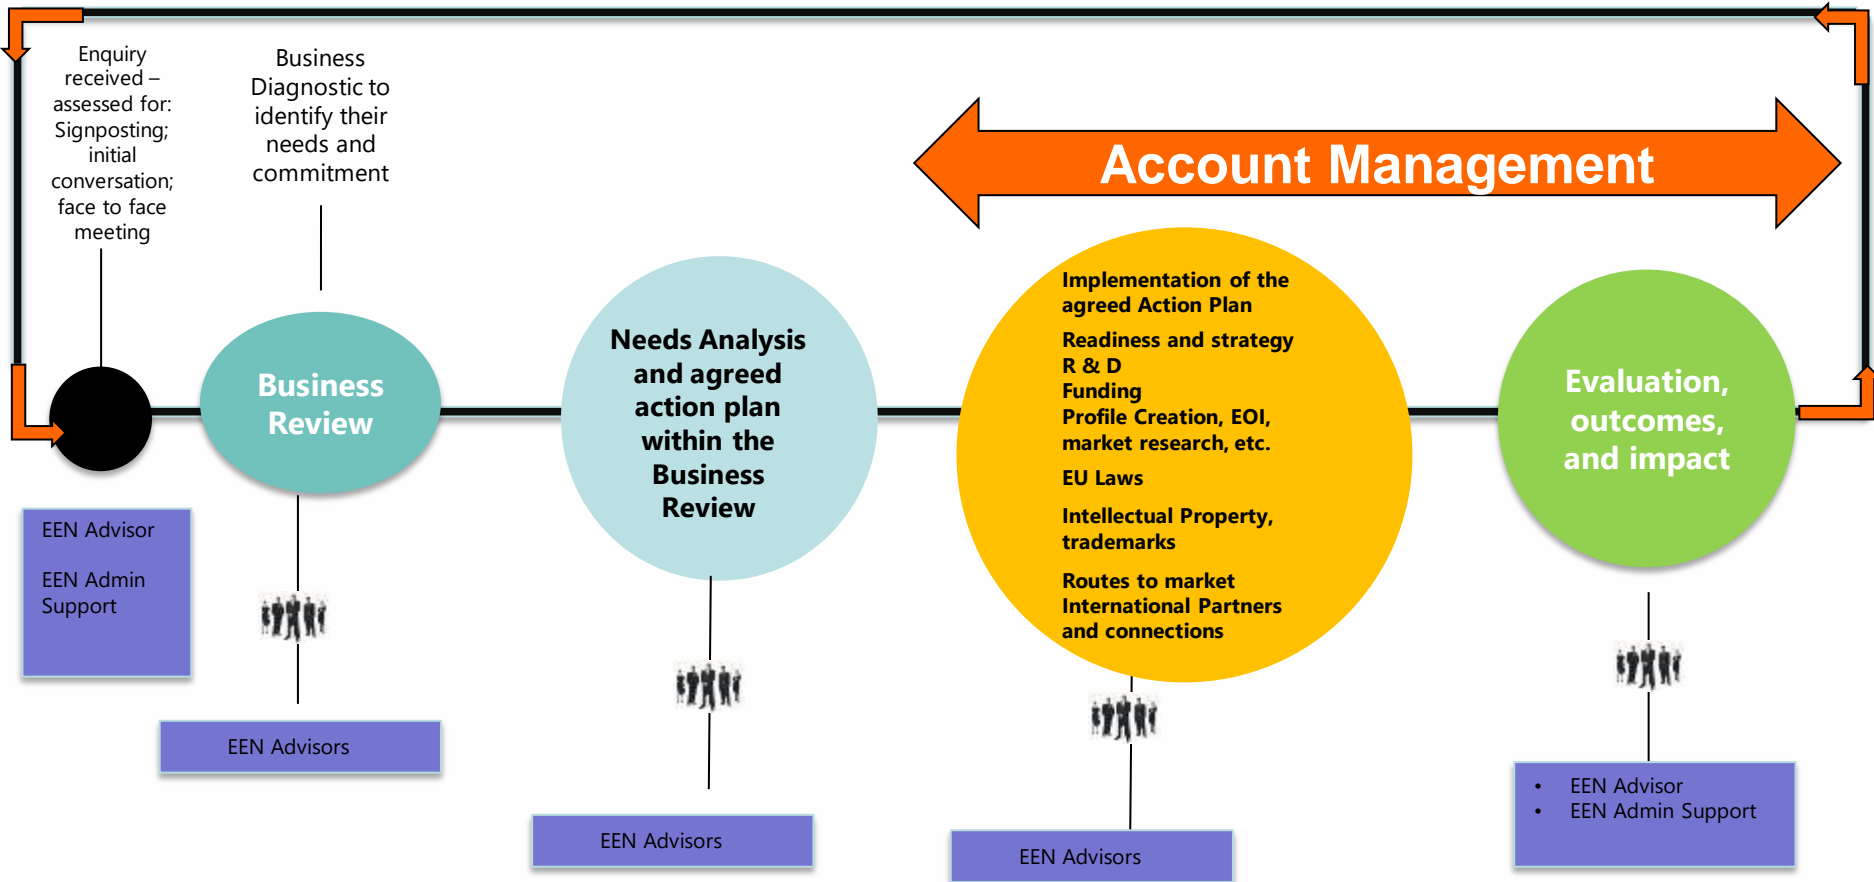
Enquiry received – assessed for: Signposting; initial conversation; face to face meeting

Business Diagnostic to identify their needs and commitment

Account Management

Business Review

Needs Analysis and agreed action plan within the Business Review

Implementation of the agreed Action Plan

Readiness and strategy
R & D
Funding
Profile Creation, EOI, market research, etc.

EU Laws

Intellectual Property, trademarks

Routes to market
International Partners and connections

Evaluation, outcomes, and impact

EEN Advisor

EEN Admin Support

EEN Advisors

EEN Advisors

EEN Advisors

• EEN Advisor
• EEN Admin Support